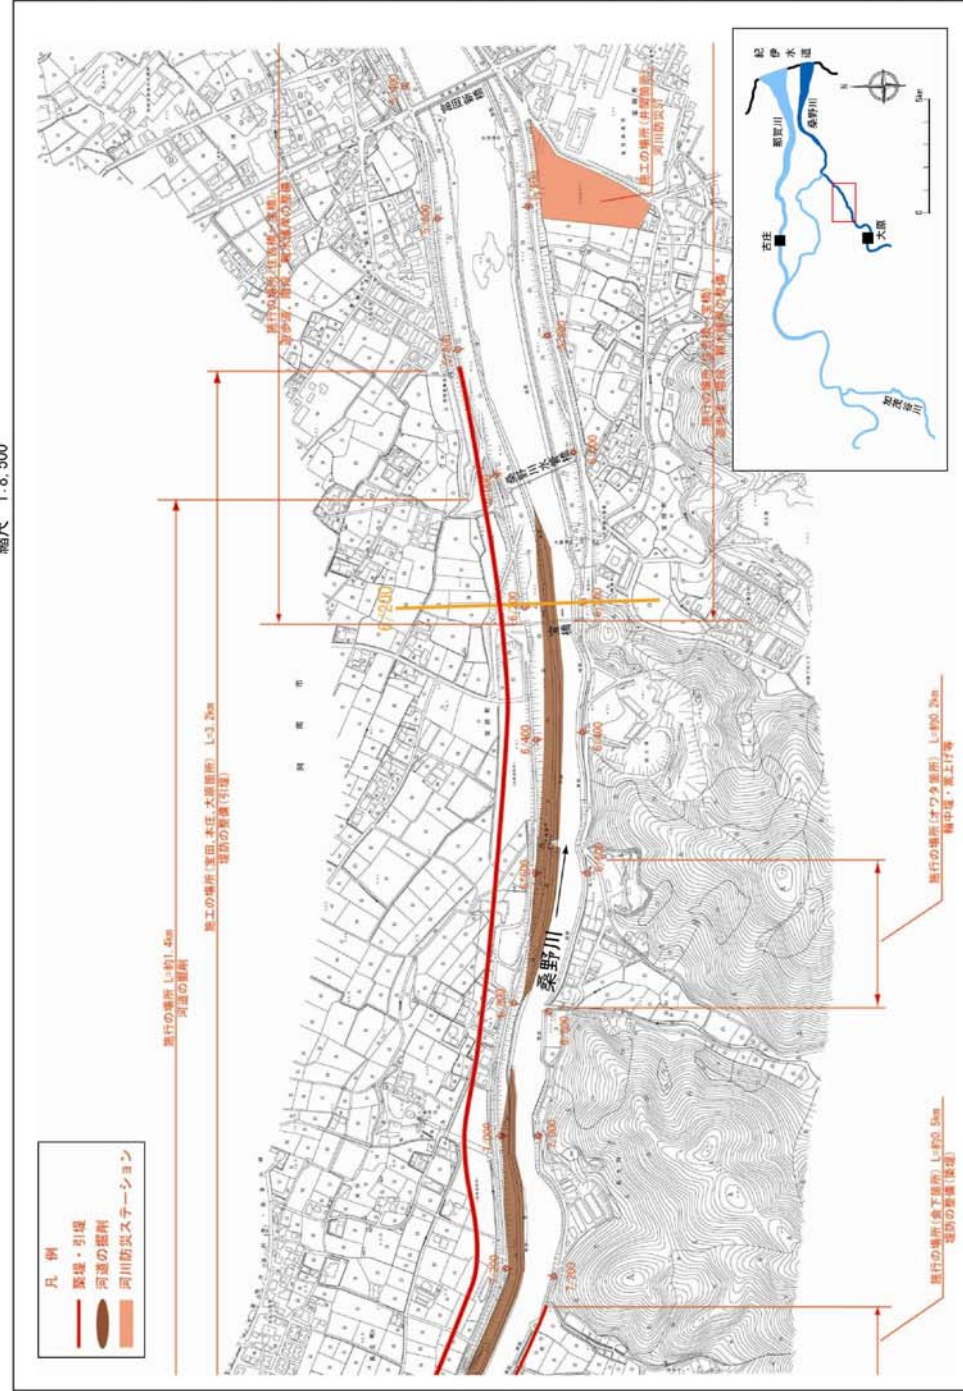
縮尺 1:8,500

凡例
築堤・引堤
河道の掘削
河川防災ステーション

施行の場所 L=約1.4km
河道の掘削

施工の場所(宮田、本庄、大蔵箇所) L=3.2km
堤防の整備(引堤)

施行の場所(オワタ箇所) L=約0.2km
輪中堤・宅地嵩上げ等

施行の場所(金丁箇所) L=約0.5km
堤防の整備(築堤)

施工の場所(井堰箇所)
河川防災ST

桑野川
桑野川水管橋
7.200
6.200
6.400
6.600
6.800
7.000
7.200
7.400
7.600
5.800
6.000

阿南市

紀伊水道
那賀川
桑野川
古庄
大原
加茂谷川